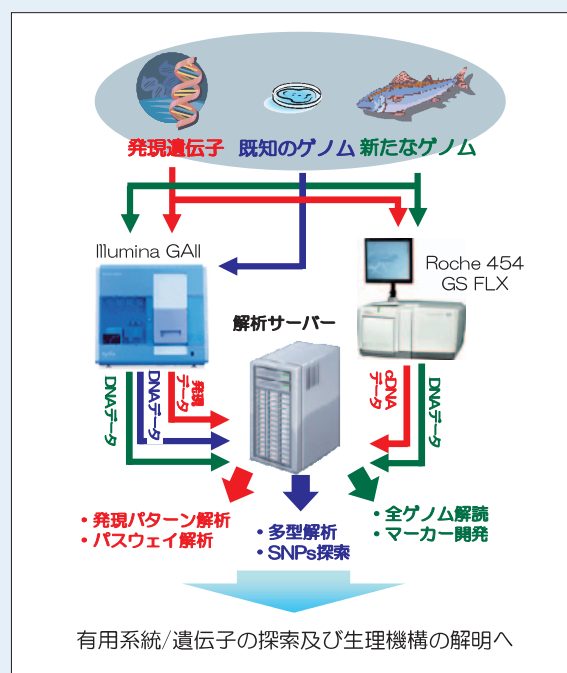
発現遺伝子　既知のゲノム　新たなゲノム

Illumina GAII

Roche 454 GS FLX

解析サーバー

DNAデータ
DNAデータ
発現データ

cDNAデータ
DNAデータ

・発現パターン解析
・パスウェイ解析

・多型解析
・SNPs探索

・全ゲノム解読
・マーカー開発

有用系統/遺伝子の探索及び生理機構の解明へ